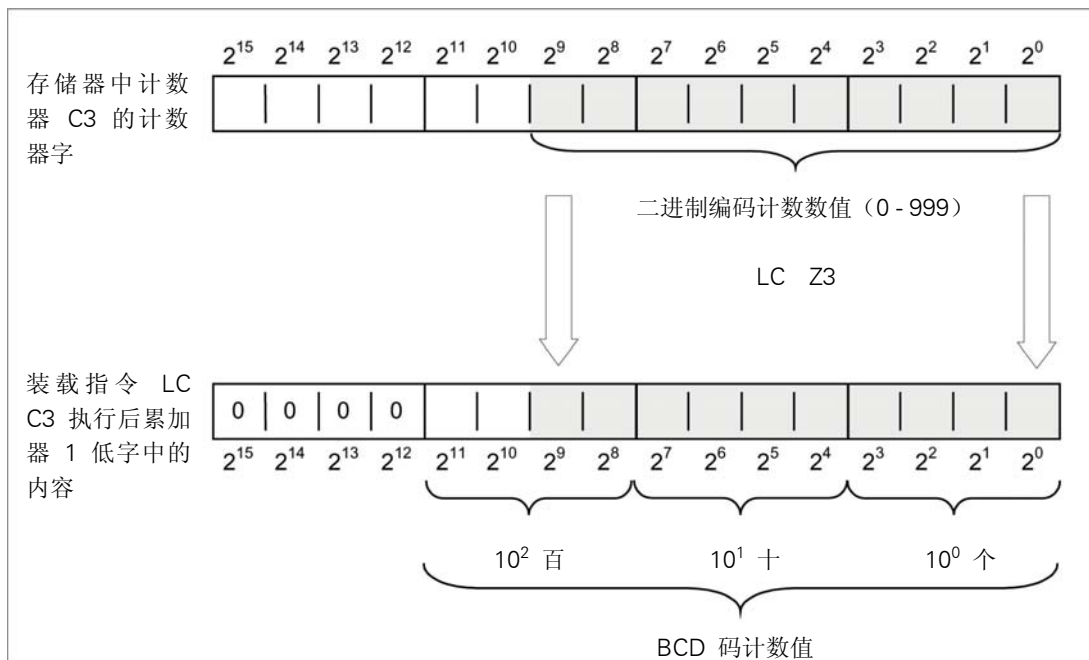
$2^{15}$ $2^{14}$ $2^{13}$ $2^{12}$ $2^{11}$ $2^{10}$ $2^{9}$ $2^{8}$ $2^{7}$ $2^{6}$ $2^{5}$ $2^{4}$ $2^{3}$ $2^{2}$ $2^{1}$ $2^{0}$

存储器中计数器 C3 的计数器字

二进制编码计数数值（0 - 999）

LC Z3

装载指令 LC C3 执行后累加器 1 低字中的内容

0 0 0 0

$2^{15}$ $2^{14}$ $2^{13}$ $2^{12}$ $2^{11}$ $2^{10}$ $2^{9}$ $2^{8}$ $2^{7}$ $2^{6}$ $2^{5}$ $2^{4}$ $2^{3}$ $2^{2}$ $2^{1}$ $2^{0}$

$10^2$ 百 $10^1$ 十 $10^0$ 个

BCD 码计数值